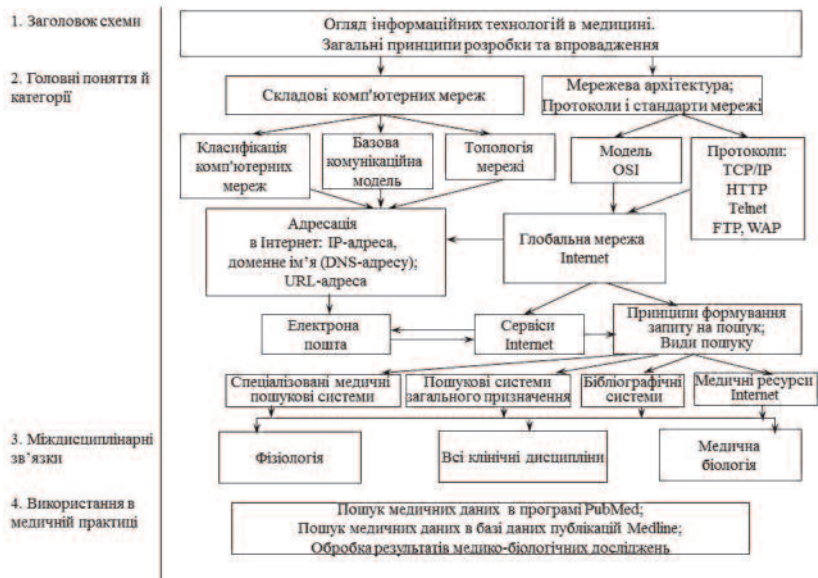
1. Заголовок схеми

2. Головні поняття й категорії

3. Міждисциплінарні зв'язки

4. Використання в медичній практиці

Огляд інформаційних технологій в медицині. Загальні принципи розробки та впровадження

Складові комп'ютерних мереж

Мережева архітектура; Протоколи і стандарти мережі

Класифікація комп'ютерних мереж

Базова комунікаційна модель

Топологія мережі

Модель OSI

Протоколи: TCP/IP HTTP Telnet FTP, WAP

Адресація в Інтернет: IP-адреса, доменне ім'я (DNS-адресу); URL-адреса

Глобальна мережа Internet

Електрона пошта

Сервіси Internet

Принципи формування запиту на пошук; Види пошуку

Спеціалізовані медичні пошукові системи

Пошукові системи загального призначення

Бібліографічні системи

Медичні ресурси Internet

Фізіологія

Всі клінічні дисципліни

Медична біологія

Пошук медичних даних в програмі PubMed; Пошук медичних даних в базі даних публікацій Medline; Обробка результатів медико-біологічних досліджень